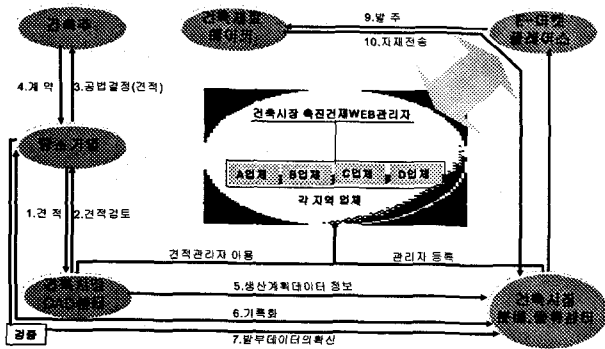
건축주

건축재료 메이커

9.발 주

10.자재전송

E-마켓 플레이스

4.계 약

3.공법결정(견적)

건축시장 촉진건재WEB관리자

A업체

B업체

C업체

D업체

각 지역 업체

1.견 적

2.견적검토

견적관리자 이용

관리자 등록

건축지원 CAD센터

5.생산계획데이터 정보

건축시장 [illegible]

6.기록화

경흥

7.발부데이터의확신